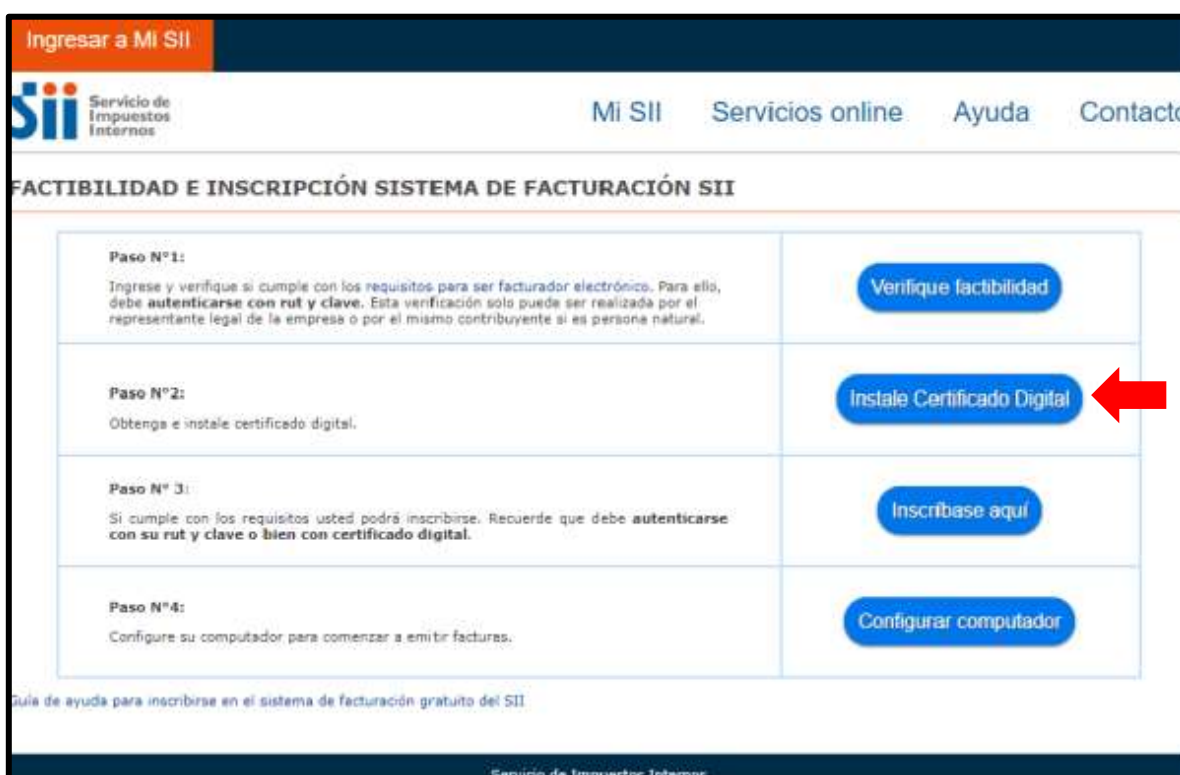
Ingresar a Mi SII

SII Servicio de Impuestos Internos

Mi SII Servicios online Ayuda Contacto

FACTIBILIDAD E INSCRIPCIÓN SISTEMA DE FACTURACIÓN SII

| | |
|---|---|
| **Paso N°1:** Ingrese y verifique si cumple con los requisitos para ser facturador electrónico. Para ello, debe **autenticarse con rut y clave.** Esta verificación solo puede ser realizada por el representante legal de la empresa o por el mismo contribuyente si es persona natural. | Verifique factibilidad |
| **Paso N°2:** Obtenga e instale certificado digital. | Instale Certificado Digital |
| **Paso N° 3:** Si cumple con los requisitos usted podrá inscribirse. Recuerde que debe **autenticarse con su rut y clave o bien con certificado digital.** | Inscríbase aquí |
| **Paso N°4:** Configure su computador para comenzar a emitir facturas. | Configurar computador |

uía de ayuda para inscribirse en el sistema de facturación gratuito del SII

Servicio de Impuestos Internos